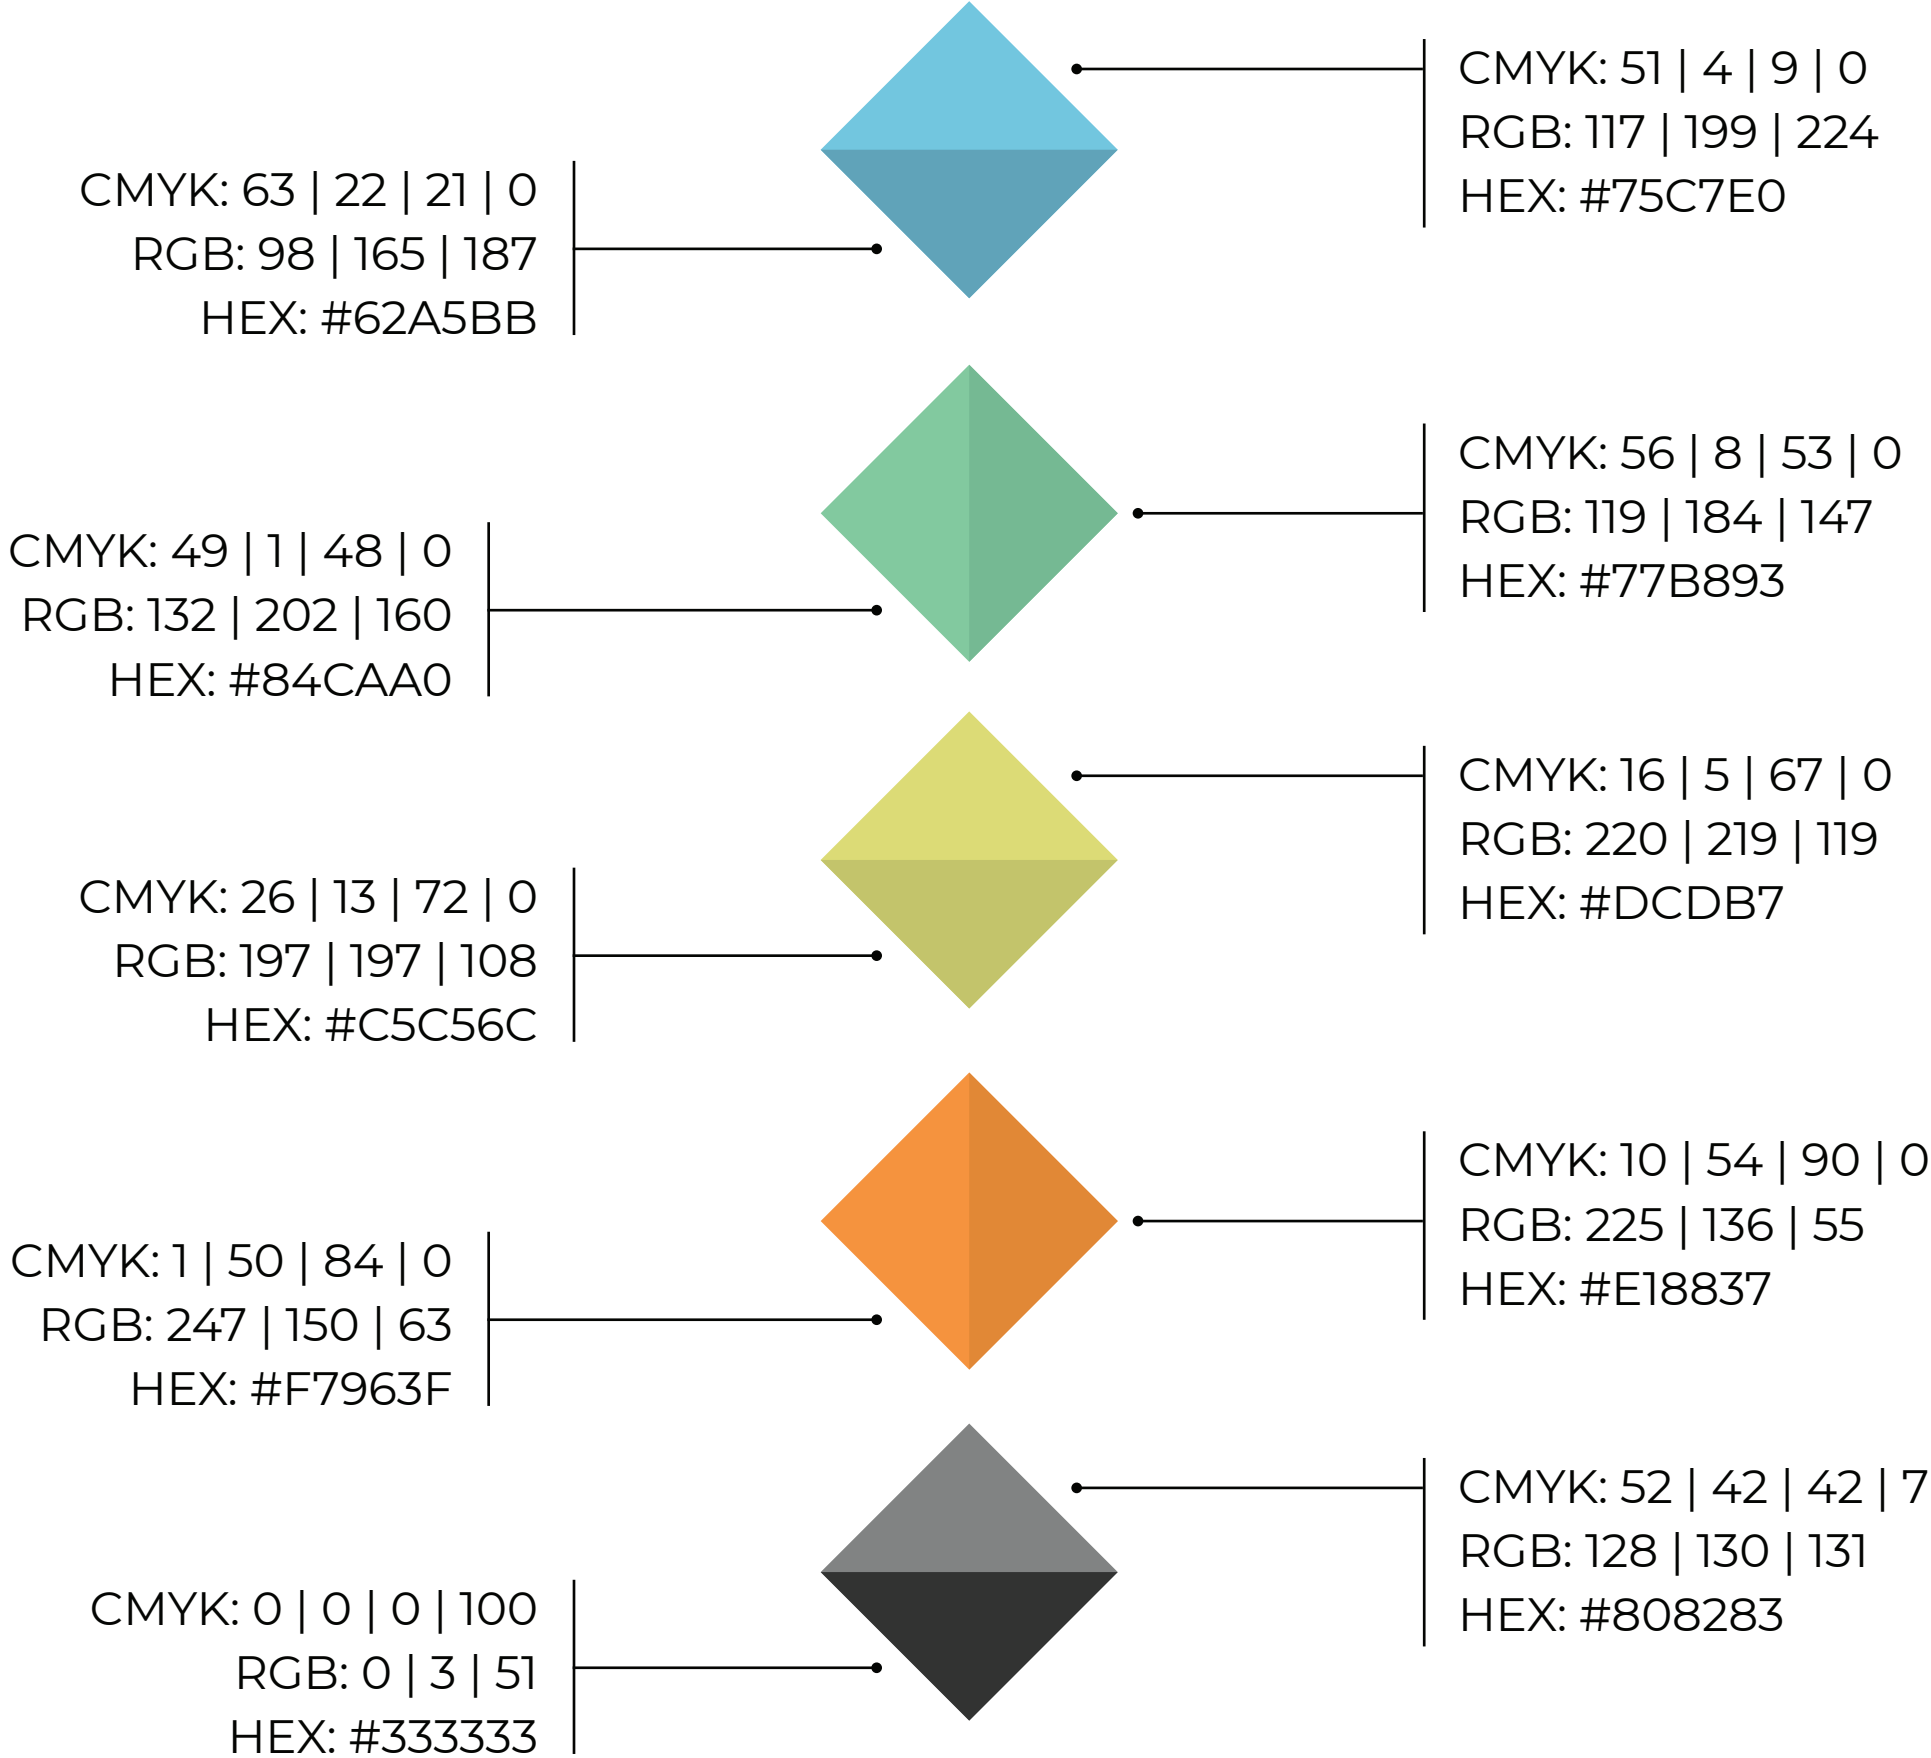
CMYK: 51 | 4 | 9 | 0
RGB: 117 | 199 | 224
HEX: #75C7E0

CMYK: 63 | 22 | 21 | 0
RGB: 98 | 165 | 187
HEX: #62A5BB

CMYK: 56 | 8 | 53 | 0
RGB: 119 | 184 | 147
HEX: #77B893

CMYK: 49 | 1 | 48 | 0
RGB: 132 | 202 | 160
HEX: #84CAA0

CMYK: 16 | 5 | 67 | 0
RGB: 220 | 219 | 119
HEX: #DCDB7

CMYK: 26 | 13 | 72 | 0
RGB: 197 | 197 | 108
HEX: #C5C56C

CMYK: 10 | 54 | 90 | 0
RGB: 225 | 136 | 55
HEX: #E18837

CMYK: 1 | 50 | 84 | 0
RGB: 247 | 150 | 63
HEX: #F7963F

CMYK: 52 | 42 | 42 | 7
RGB: 128 | 130 | 131
HEX: #808283

CMYK: 0 | 0 | 0 | 100
RGB: 0 | 3 | 51
HEX: #333333